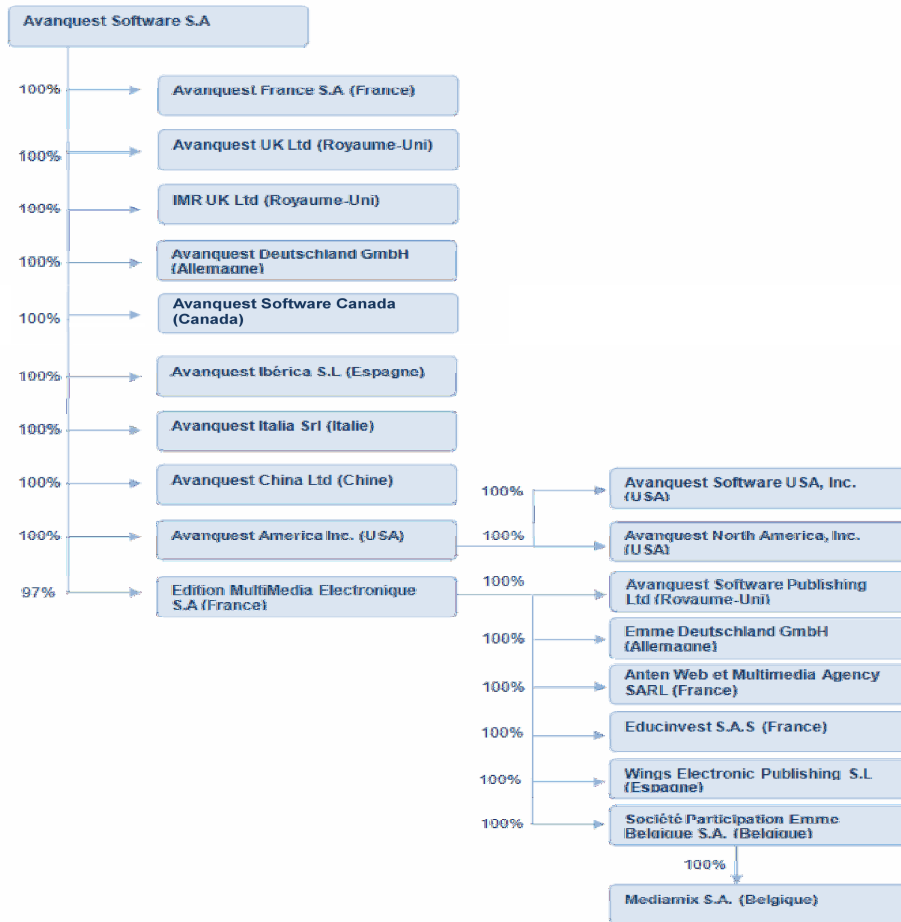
Avanquest Software S.A

100%
Avanquest France S.A (France)

100%
Avanquest UK Ltd (Royaume-Uni)

100%
IMR UK Ltd (Royaume-Uni)

100%
Avanquest Deutschland GmbH (Allemagne)

100%
Avanquest Software Canada (Canada)

100%
Avanquest Ibérica S.L (Espagne)

100%
Avanquest Italia Srl (Italie)

100%
Avanquest China Ltd (Chine)

100%
Avanquest America Inc. (USA)

100%
Avanquest Software USA, Inc. (USA)

100%
Avanquest North America, Inc. (USA)

97%
Edition MultiMedia Electronique S.A (France)

100%
Avanquest Software Publishing Ltd (Royaume-Uni)

100%
Emme Deutschland GmbH (Allemagne)

100%
Anten Web et Multimedia Agency SARL (France)

100%
Educinvest S.A.S (France)

100%
Wings Electronic Publishing S.L (Espagne)

100%
Société Participation Emme Belgique S.A. (Belgique)

100%
Mediamix S.A. (Belgique)